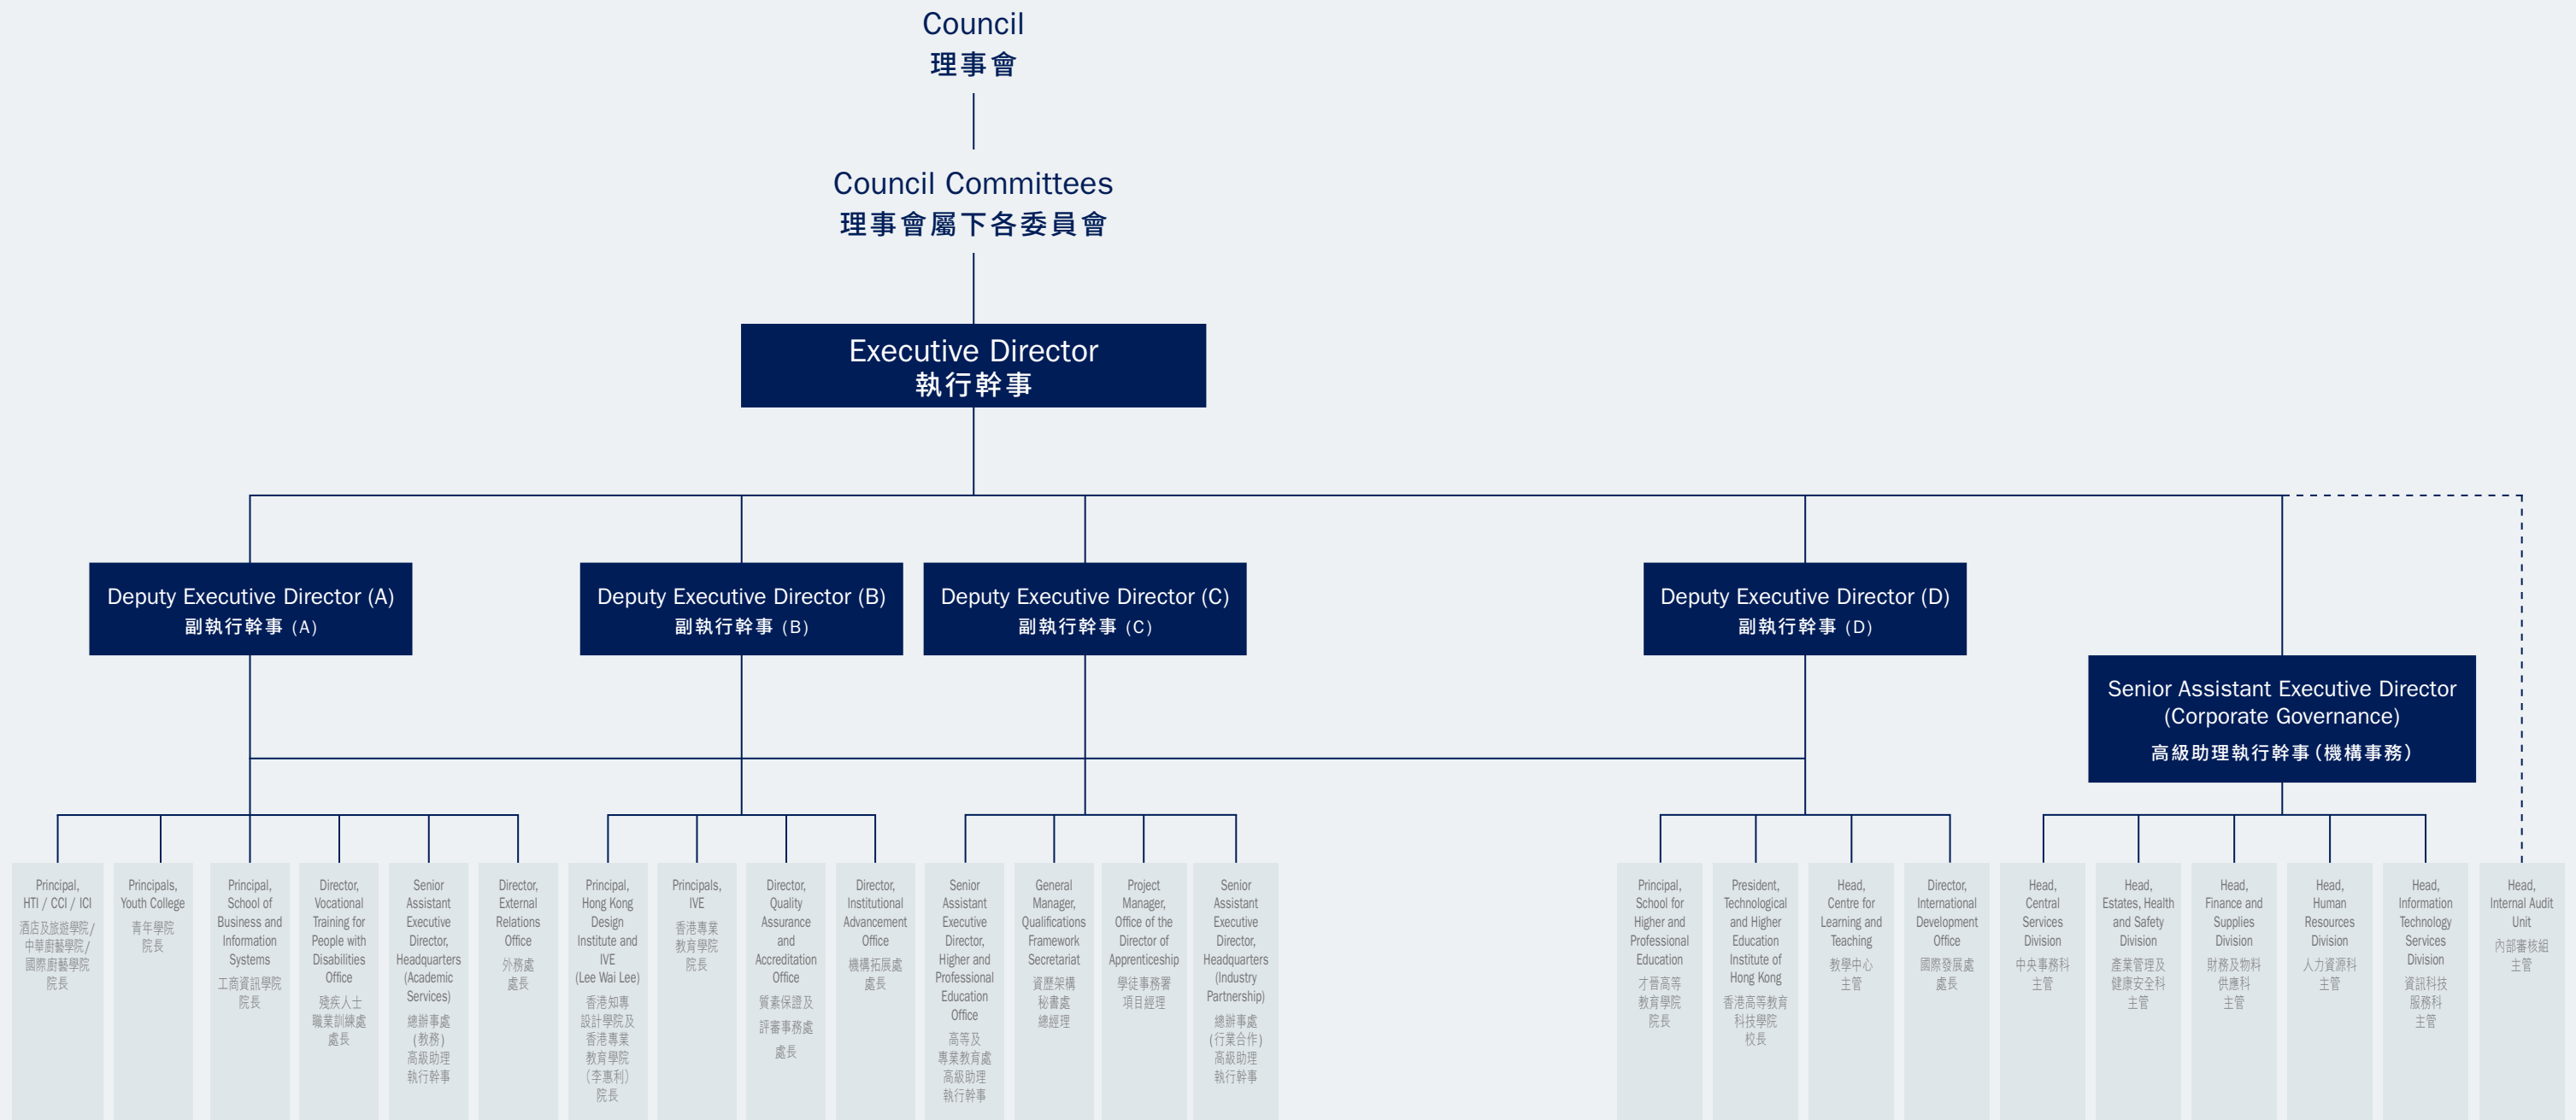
Council
理事會

Council Committees
理事會屬下各委員會

Executive Director
執行幹事

Deputy Executive Director (A)
副執行幹事 (A)

Deputy Executive Director (B)
副執行幹事 (B)

Deputy Executive Director (C)
副執行幹事 (C)

Deputy Executive Director (D)
副執行幹事 (D)

Senior Assistant Executive Director (Corporate Governance)
高級助理執行幹事 (機構事務)

Principal, HTI / CCI / ICI
酒店及旅遊學院 / 中華廚藝學院 / 國際廚藝學院 院長

Principals, Youth College
青年學院 院長

Principal, School of Business and Information Systems
工商資訊學院 院長

Director, Vocational Training for People with Disabilities Office
殘疾人士職業訓練處 處長

Senior Assistant Executive Director, Headquarters (Academic Services)
總辦事處 (教務) 高級助理執行幹事

Director, External Relations Office
外務處 處長

Principal, Hong Kong Design Institute and IVE (Lee Wai Lee)
香港知專設計學院及香港專業教育學院 (李惠利) 院長

Principals, IVE
香港專業教育學院 院長

Director, Quality Assurance and Accreditation Office
質素保證及評審事務處 處長

Director, Institutional Advancement Office
機構拓展處 處長

Senior Assistant Executive Director, Higher and Professional Education Office
高等及專業教育處 高級助理執行幹事

General Manager, Qualifications Framework Secretariat
資歷架構秘書處 總經理

Project Manager, Office of the Director of Apprenticeship
學徒事務署 項目經理

Senior Assistant Executive Director, Headquarters (Industry Partnership)
總辦事處 (行業合作) 高級助理執行幹事

Principal, School for Higher and Professional Education
才晉高等教育學院 院長

President, Technological and Higher Education Institute of Hong Kong
香港高等教育科技學院 校長

Head, Centre for Learning and Teaching
教學中心 主管

Director, International Development Office
國際發展處 處長

Head, Central Services Division
中央事務科 主管

Head, Estates, Health and Safety Division
產業管理及健康安全科 主管

Head, Finance and Supplies Division
財務及物料供應科 主管

Head, Human Resources Division
人力資源科 主管

Head, Information Technology Services Division
資訊科技服務科 主管

Head, Internal Audit Unit
內部審核組 主管